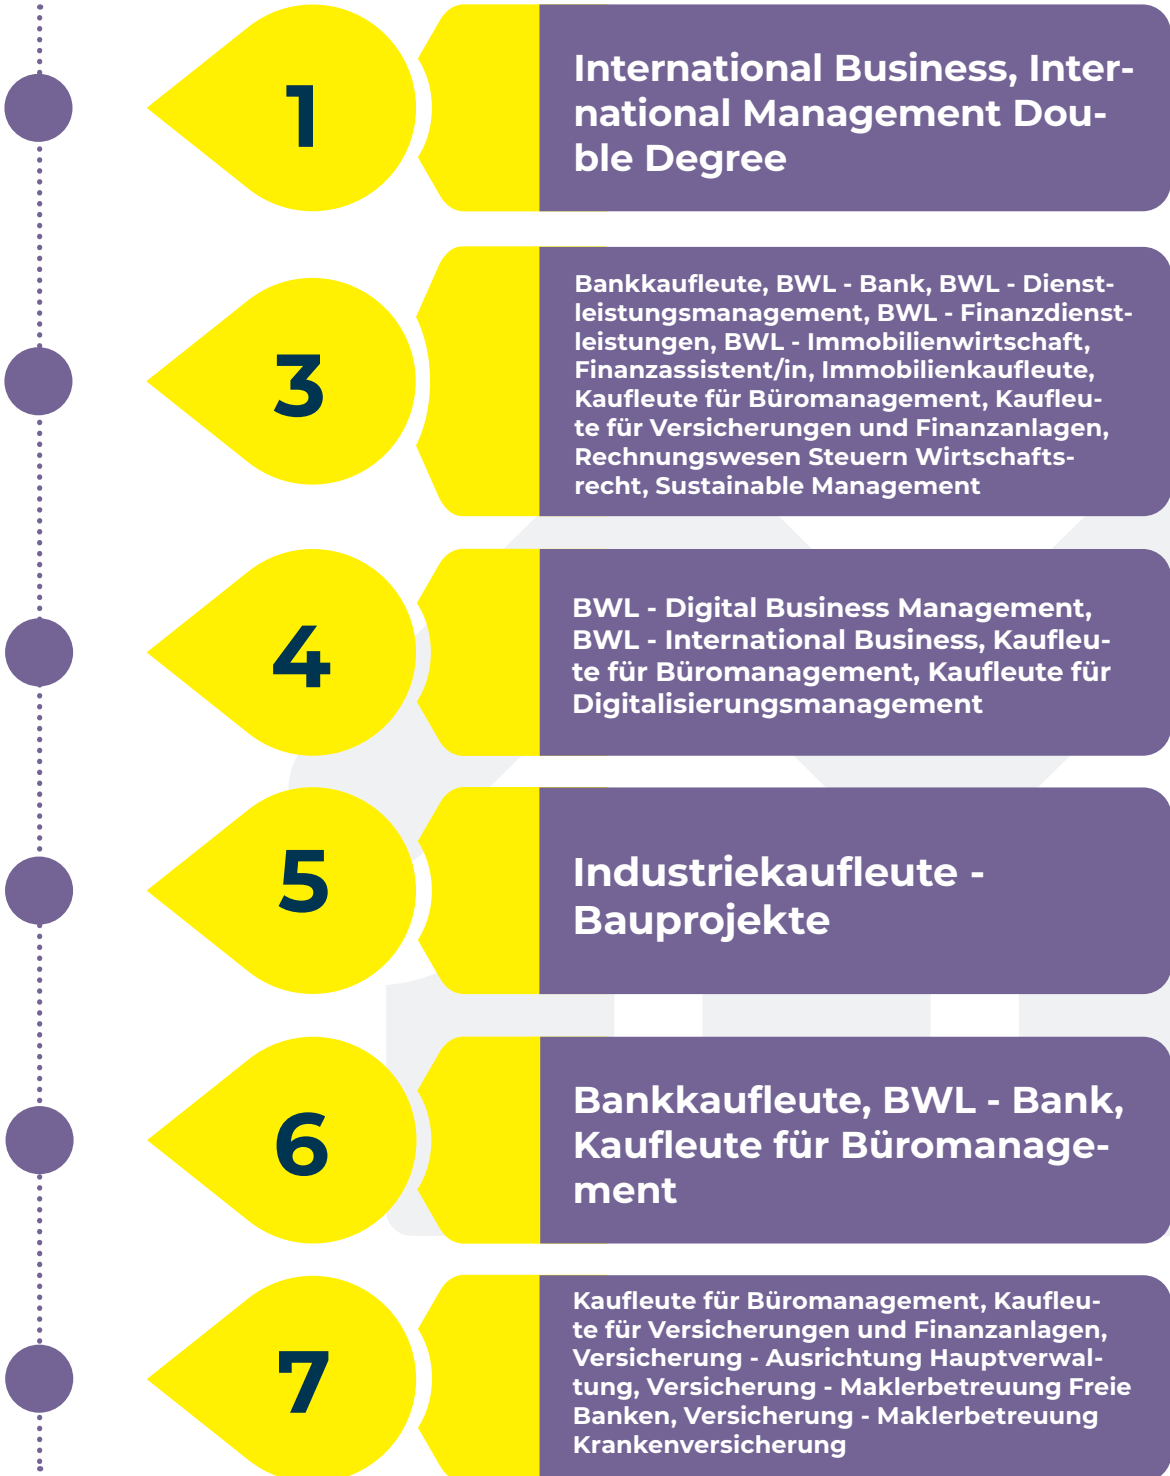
1

International Business, International Management Double Degree

3

Bankkaufleute, BWL - Bank, BWL - Dienstleistungsmanagement, BWL - Finanzdienstleistungen, BWL - Immobilienwirtschaft, Finanzassistent/in, Immobilienkaufleute, Kaufleute für Büromanagement, Kaufleute für Versicherungen und Finanzanlagen, Rechnungswesen Steuern Wirtschaftsrecht, Sustainable Management

4

BWL - Digital Business Management, BWL - International Business, Kaufleute für Büromanagement, Kaufleute für Digitalisierungsmanagement

5

Industriekaufleute - Bauprojekte

6

Bankkaufleute, BWL - Bank, Kaufleute für Büromanagement

7

Kaufleute für Büromanagement, Kaufleute für Versicherungen und Finanzanlagen, Versicherung - Ausrichtung Hauptverwaltung, Versicherung - Maklerbetreuung Freie Banken, Versicherung - Maklerbetreuung Krankenversicherung